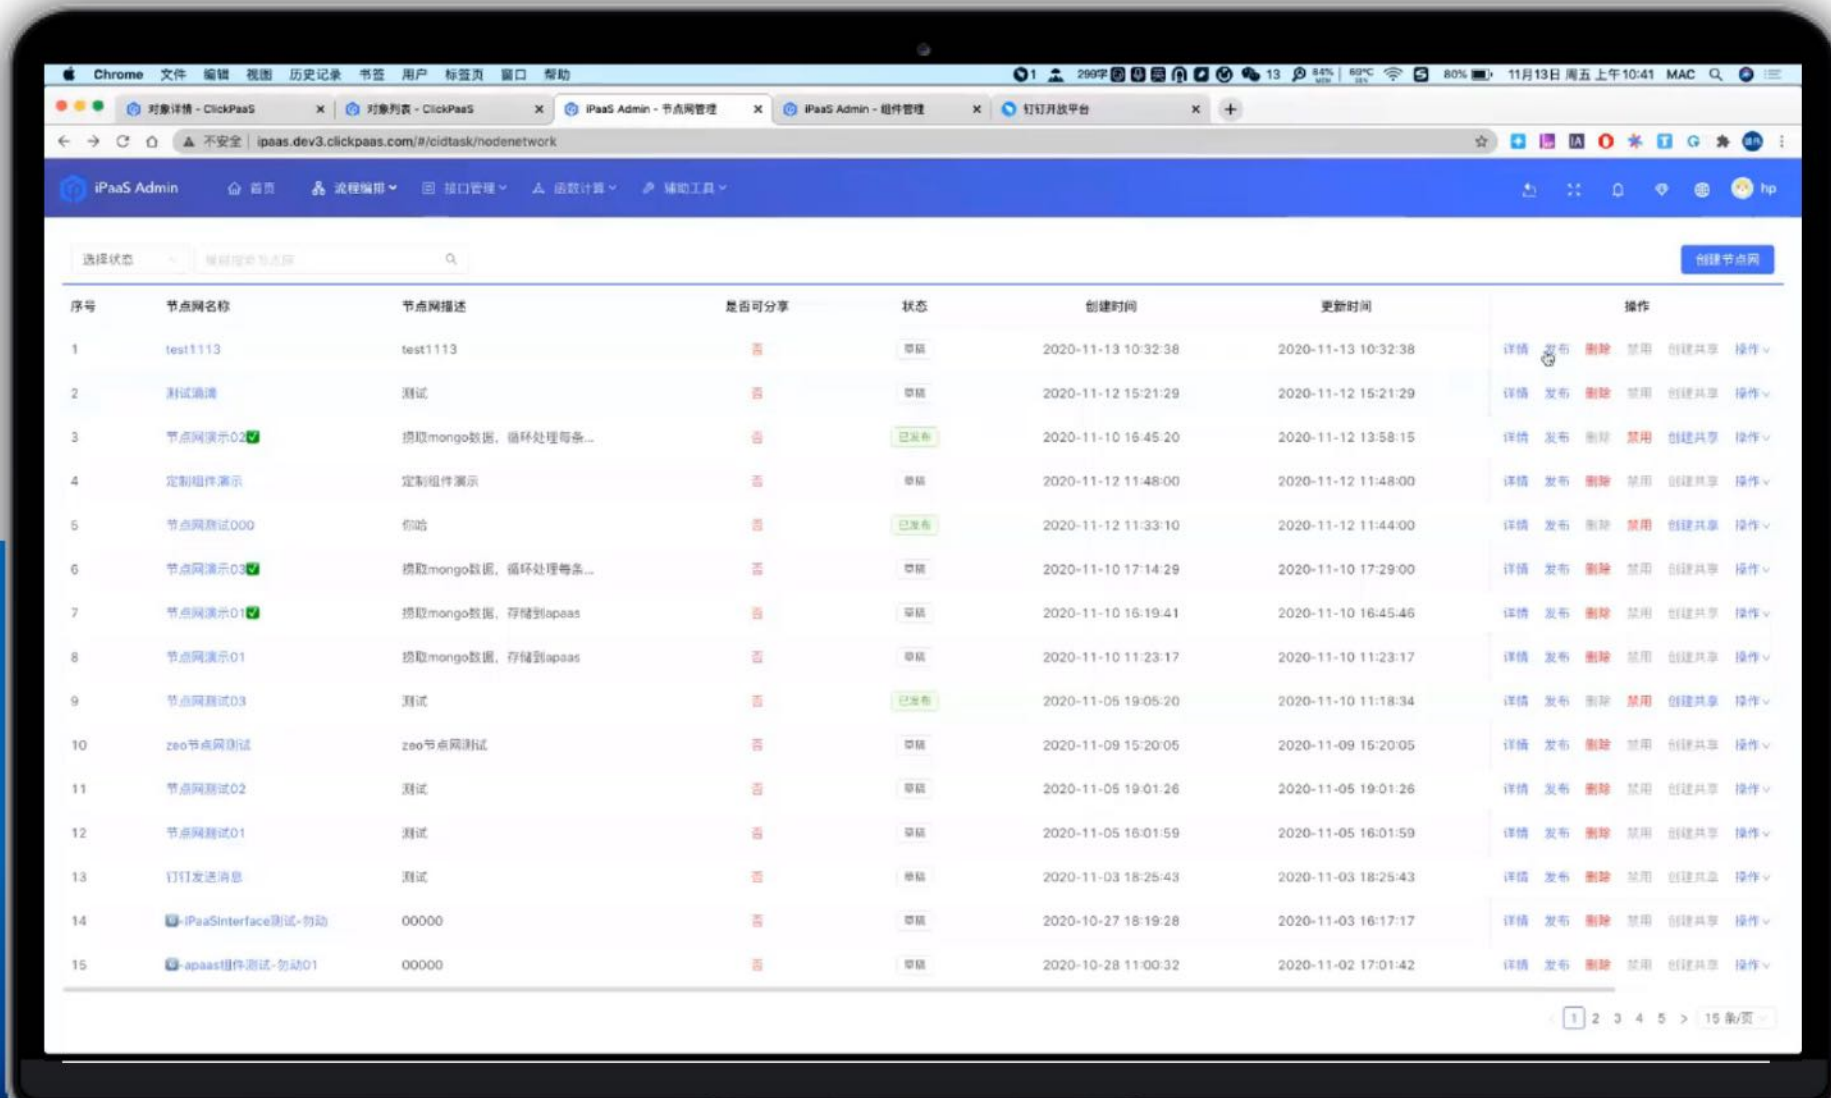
Chrome 文件 编辑 视图 历史记录 书签 用户 标签页 窗口 帮助

11月13日 周五 上午10:41 MAC

对象详情 - ClickPaaS
对象列表 - ClickPaaS
iPaaS Admin - 节点网管理
iPaaS Admin - 组件管理
钉钉开放平台

不安全 ipaas.dev3.clickpaas.com/#/cidtask/nodenetwork

iPaaS Admin 首页 流程编排 接口管理 函数计算 辅助工具 hp

选择状态 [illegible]

创建节点网

| 序号 | 节点网名称 | 节点网描述 | 是否可分享 | 状态 | 创建时间 | 更新时间 | 操作 |
|---|---|---|---|---|---|---|---|
| 1 | test1113 | test1113 | 否 | 草稿 | 2020-11-13 10:32:38 | 2020-11-13 10:32:38 | 详情 发布 删除 禁用 创建共享 操作 |
| 2 | 测试演示 | 测试 | 否 | 草稿 | 2020-11-12 15:21:29 | 2020-11-12 15:21:29 | 详情 发布 删除 禁用 创建共享 操作 |
| 3 | 节点网演示02 | 获取mongo数据，循环处理每条... | 否 | 已发布 | 2020-11-10 16:45:20 | 2020-11-12 13:58:15 | 详情 发布 删除 禁用 创建共享 操作 |
| 4 | 定制组件演示 | 定制组件演示 | 否 | 草稿 | 2020-11-12 11:48:00 | 2020-11-12 11:48:00 | 详情 发布 删除 禁用 创建共享 操作 |
| 5 | 节点网测试000 | 你哈 | 否 | 已发布 | 2020-11-12 11:33:10 | 2020-11-12 11:44:00 | 详情 发布 删除 禁用 创建共享 操作 |
| 6 | 节点网演示03 | 获取mongo数据，循环处理每条... | 否 | 草稿 | 2020-11-10 17:14:29 | 2020-11-10 17:29:00 | 详情 发布 删除 禁用 创建共享 操作 |
| 7 | 节点网演示01 | 获取mongo数据，存储到apaas | 否 | 草稿 | 2020-11-10 16:19:41 | 2020-11-10 16:45:46 | 详情 发布 删除 禁用 创建共享 操作 |
| 8 | 节点网演示01 | 获取mongo数据，存储到apaas | 否 | 草稿 | 2020-11-10 11:23:17 | 2020-11-10 11:23:17 | 详情 发布 删除 禁用 创建共享 操作 |
| 9 | 节点网测试03 | 测试 | 否 | 已发布 | 2020-11-05 19:05:20 | 2020-11-10 11:18:34 | 详情 发布 删除 禁用 创建共享 操作 |
| 10 | zeo节点网测试 | zeo节点网测试 | 否 | 草稿 | 2020-11-09 15:20:05 | 2020-11-09 15:20:05 | 详情 发布 删除 禁用 创建共享 操作 |
| 11 | 节点网测试02 | 测试 | 否 | 草稿 | 2020-11-05 19:01:26 | 2020-11-05 19:01:26 | 详情 发布 删除 禁用 创建共享 操作 |
| 12 | 节点网测试01 | 测试 | 否 | 草稿 | 2020-11-05 16:01:59 | 2020-11-05 16:01:59 | 详情 发布 删除 禁用 创建共享 操作 |
| 13 | 钉钉发送消息 | 测试 | 否 | 草稿 | 2020-11-03 18:25:43 | 2020-11-03 18:25:43 | 详情 发布 删除 禁用 创建共享 操作 |
| 14 | -iPaaSinterface测试-勿动 | 00000 | 否 | 草稿 | 2020-10-27 18:19:28 | 2020-11-03 16:17:17 | 详情 发布 删除 禁用 创建共享 操作 |
| 15 | -apaas组件测试-勿动01 | 00000 | 否 | 草稿 | 2020-10-28 11:00:32 | 2020-11-02 17:01:42 | 详情 发布 删除 禁用 创建共享 操作 |

1 2 3 4 5 > 15 条/页